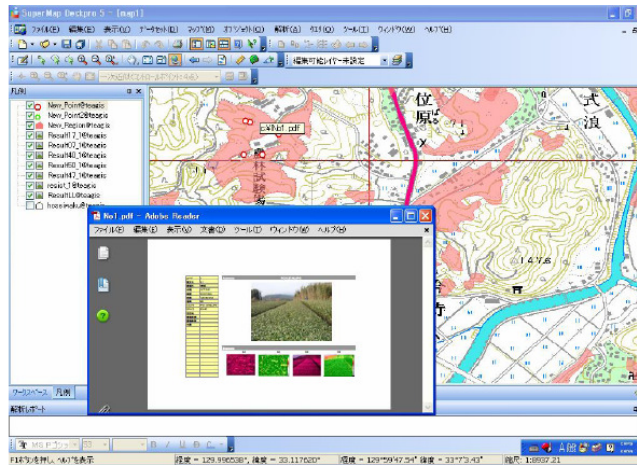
SuperMap Deskpro 5 - [map1]

ファイル(F) 編集(E) 表示(V) データセット(D) マップ(M) オブジェクト(O) 解析(A) ツール(T) ウィンドウ(W) ヘルプ(H)

編集可能レイヤー未設定

凡例

New_Point@tesgis
New_Point2@tesgis
New_Region@tesgis
Result17_1@tesgis
Result20_1@tesgis
Result40_1@tesgis
Result30_1@tesgis
Result47_1@tesgis
result_1@tesgis
Result10@tesgis
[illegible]@tesgis

ワークスペース 凡例

解析レポート

No1.pdf

位
原
武
浪
144.6

No1.pdf - Adobe Reader

ファイル(F) 編集(E) 表示(V) 文書(D) ツール(T) ウィンドウ(W) ヘルプ(H)

MS Pゴシック

F1を押してヘルプを表示

経度 = 129.998538°, 緯度 = 33.117620°   経度 = 129°59'47.54" 緯度 = 33°7'3.43"   縮尺: 1:8897.21